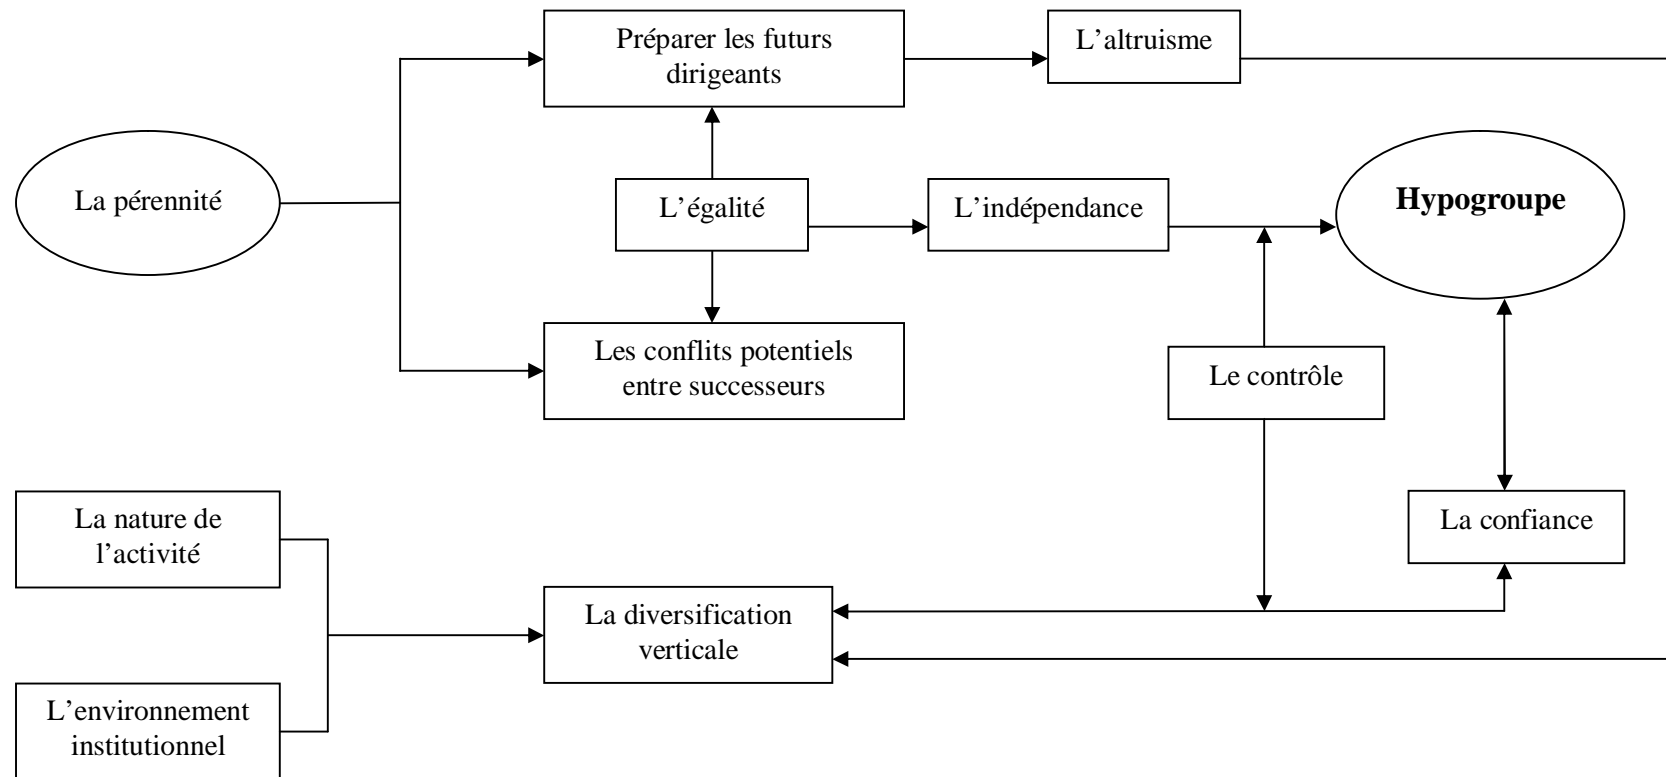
Préparer les futurs dirigeants

L’altruisme

La pérennité

L’égalité

L’indépendance

**Hypogroupe**

Les conflits potentiels entre successeurs

Le contrôle

La nature de l’activité

La confiance

La diversification verticale

L’environnement institutionnel